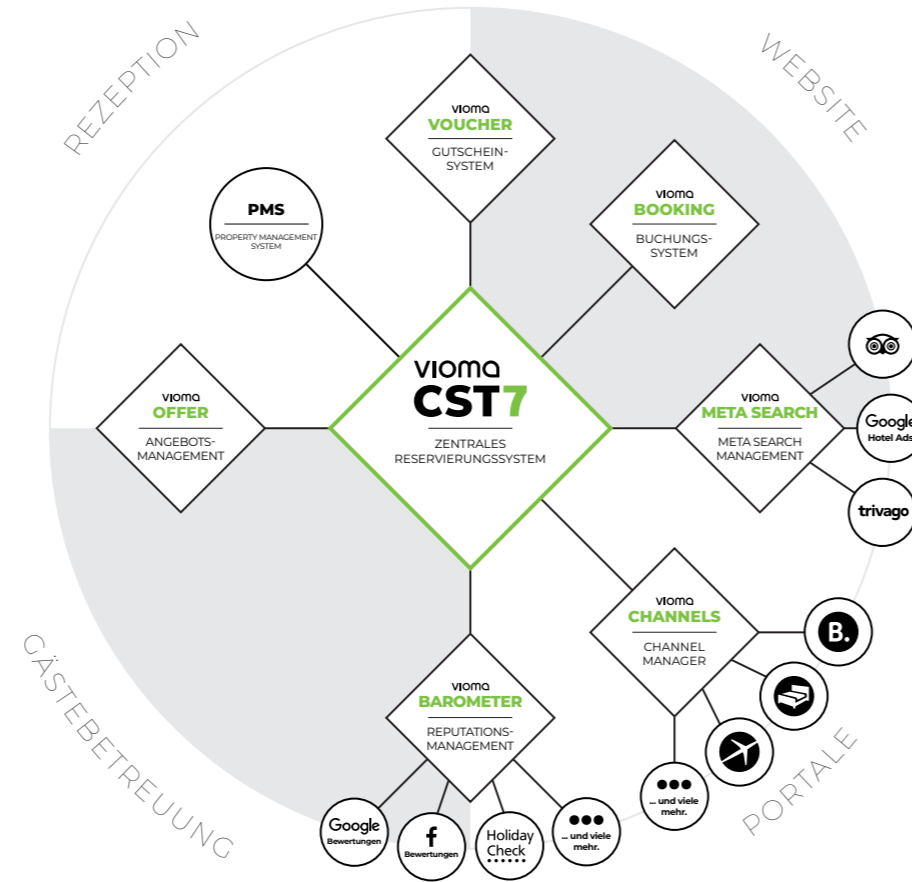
REZEPTION

WEBSITE

vioma
VOUCHER
GUTSCHEIN-SYSTEM

PMS
PROPERTY MANAGEMENT SYSTEM

vioma
BOOKING
BUCHUNGS-SYSTEM

vioma
CST7
ZENTRALES RESERVIERUNGSSYSTEM

vioma
OFFER
ANGEBOTS-MANAGEMENT

vioma
META SEARCH
META SEARCH MANAGEMENT

Google
Hotel Ads

trivago

vioma
CHANNELS
CHANNEL MANAGER

B.

●●●
... und viele mehr.

vioma
BAROMETER
REPUTATIONS-MANAGEMENT

GÄSTEBETREUUNG

PORTALE

Google
Bewertungen

f
Bewertungen

Holiday Check

●●●
... und viele mehr.